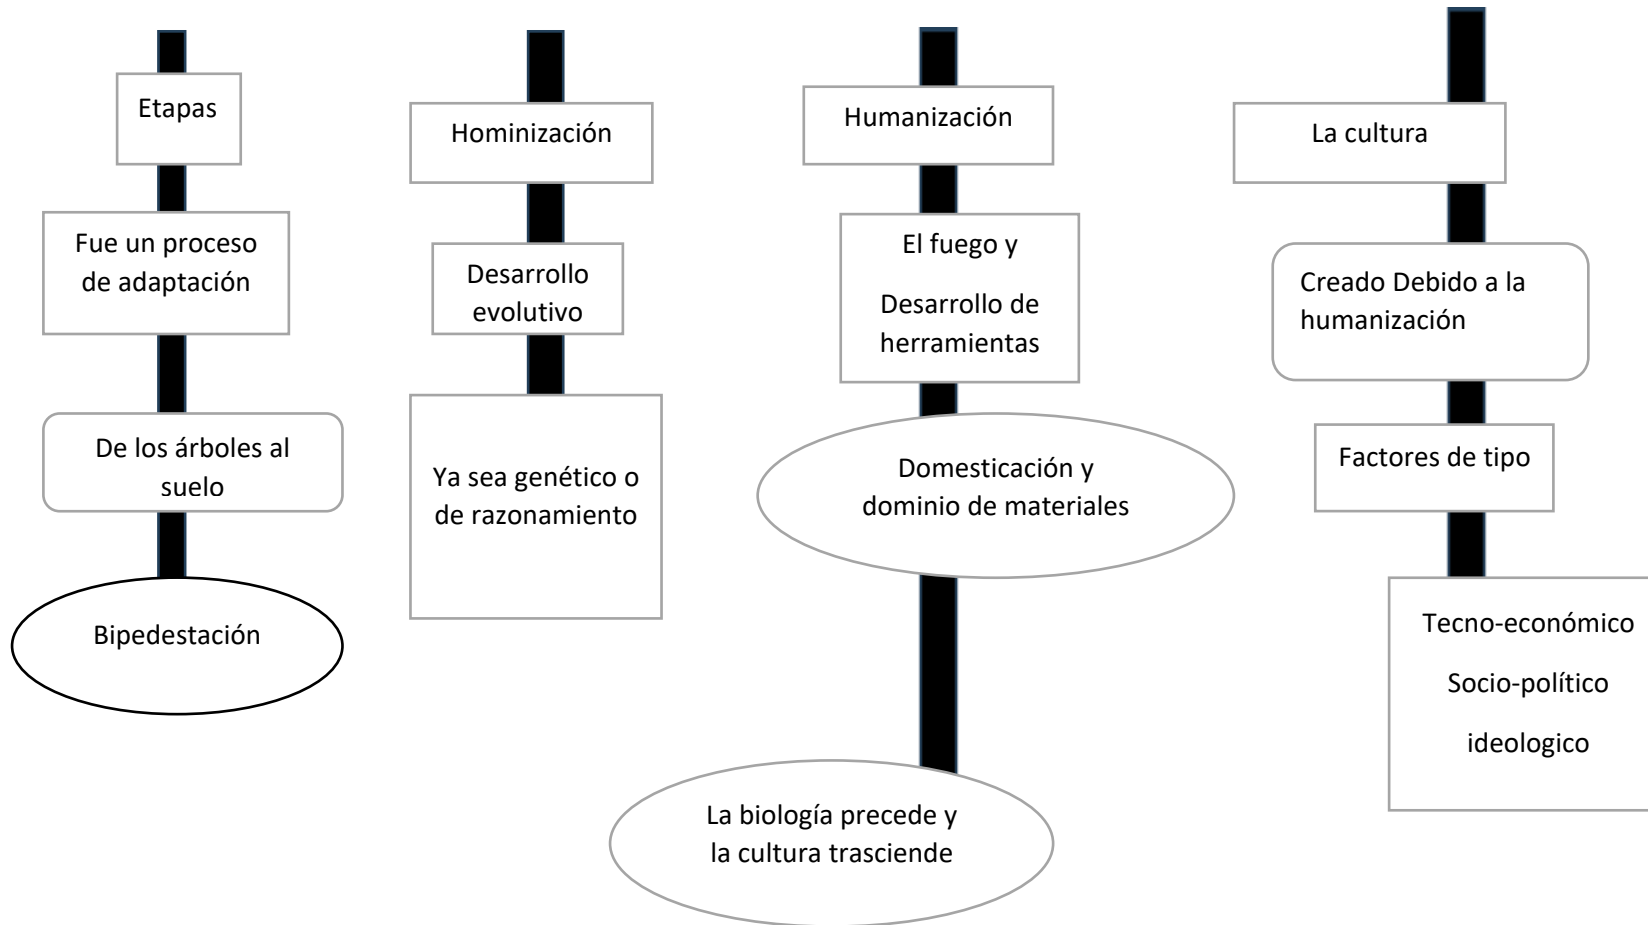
Etapas

Fue un proceso de adaptación

De los árboles al suelo

Bipedestación

Hominización

Desarrollo evolutivo

Ya sea genético o de razonamiento

Humanización

El fuego y

Desarrollo de herramientas

Domesticación y dominio de materiales

La biología precede y la cultura trasciende

La cultura

Creado Debido a la humanización

Factores de tipo

Tecno-económico

Socio-político

ideologico